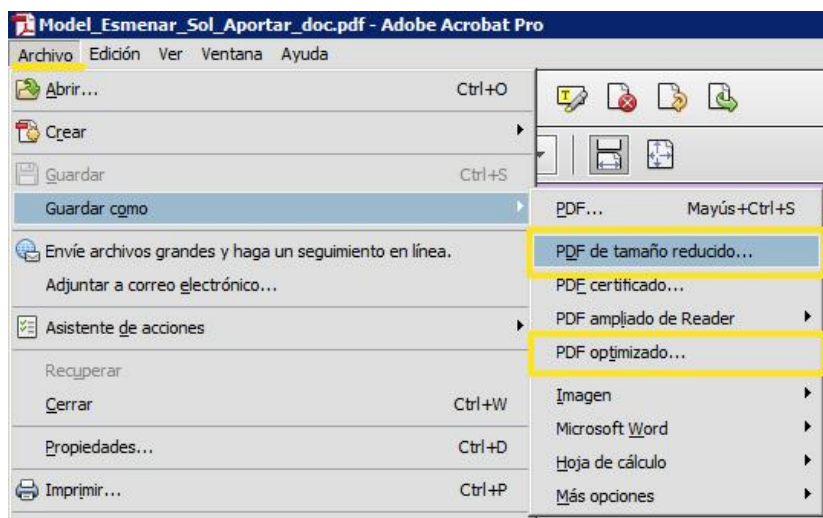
Model_Esmenar_Sol_Aportar_doc.pdf - Adobe Acrobat Pro

Archivo Edición Ver Ventana Ayuda

Abrir... Ctrl+O
Crear
Guardar Ctrl+S
Guardar como
Envíe archivos grandes y haga un seguimiento en línea.
Adjuntar a correo electrónico...
Asistente de acciones
Recuperar
Cerrar Ctrl+W
Propiedades... Ctrl+D
Imprimir... Ctrl+P

PDF... Mayús+Ctrl+S
PDF de tamaño reducido...
PDF certificado...
PDF ampliado de Reader
PDF optimizado...
Imagen
Microsoft Word
Hoja de cálculo
Más opciones